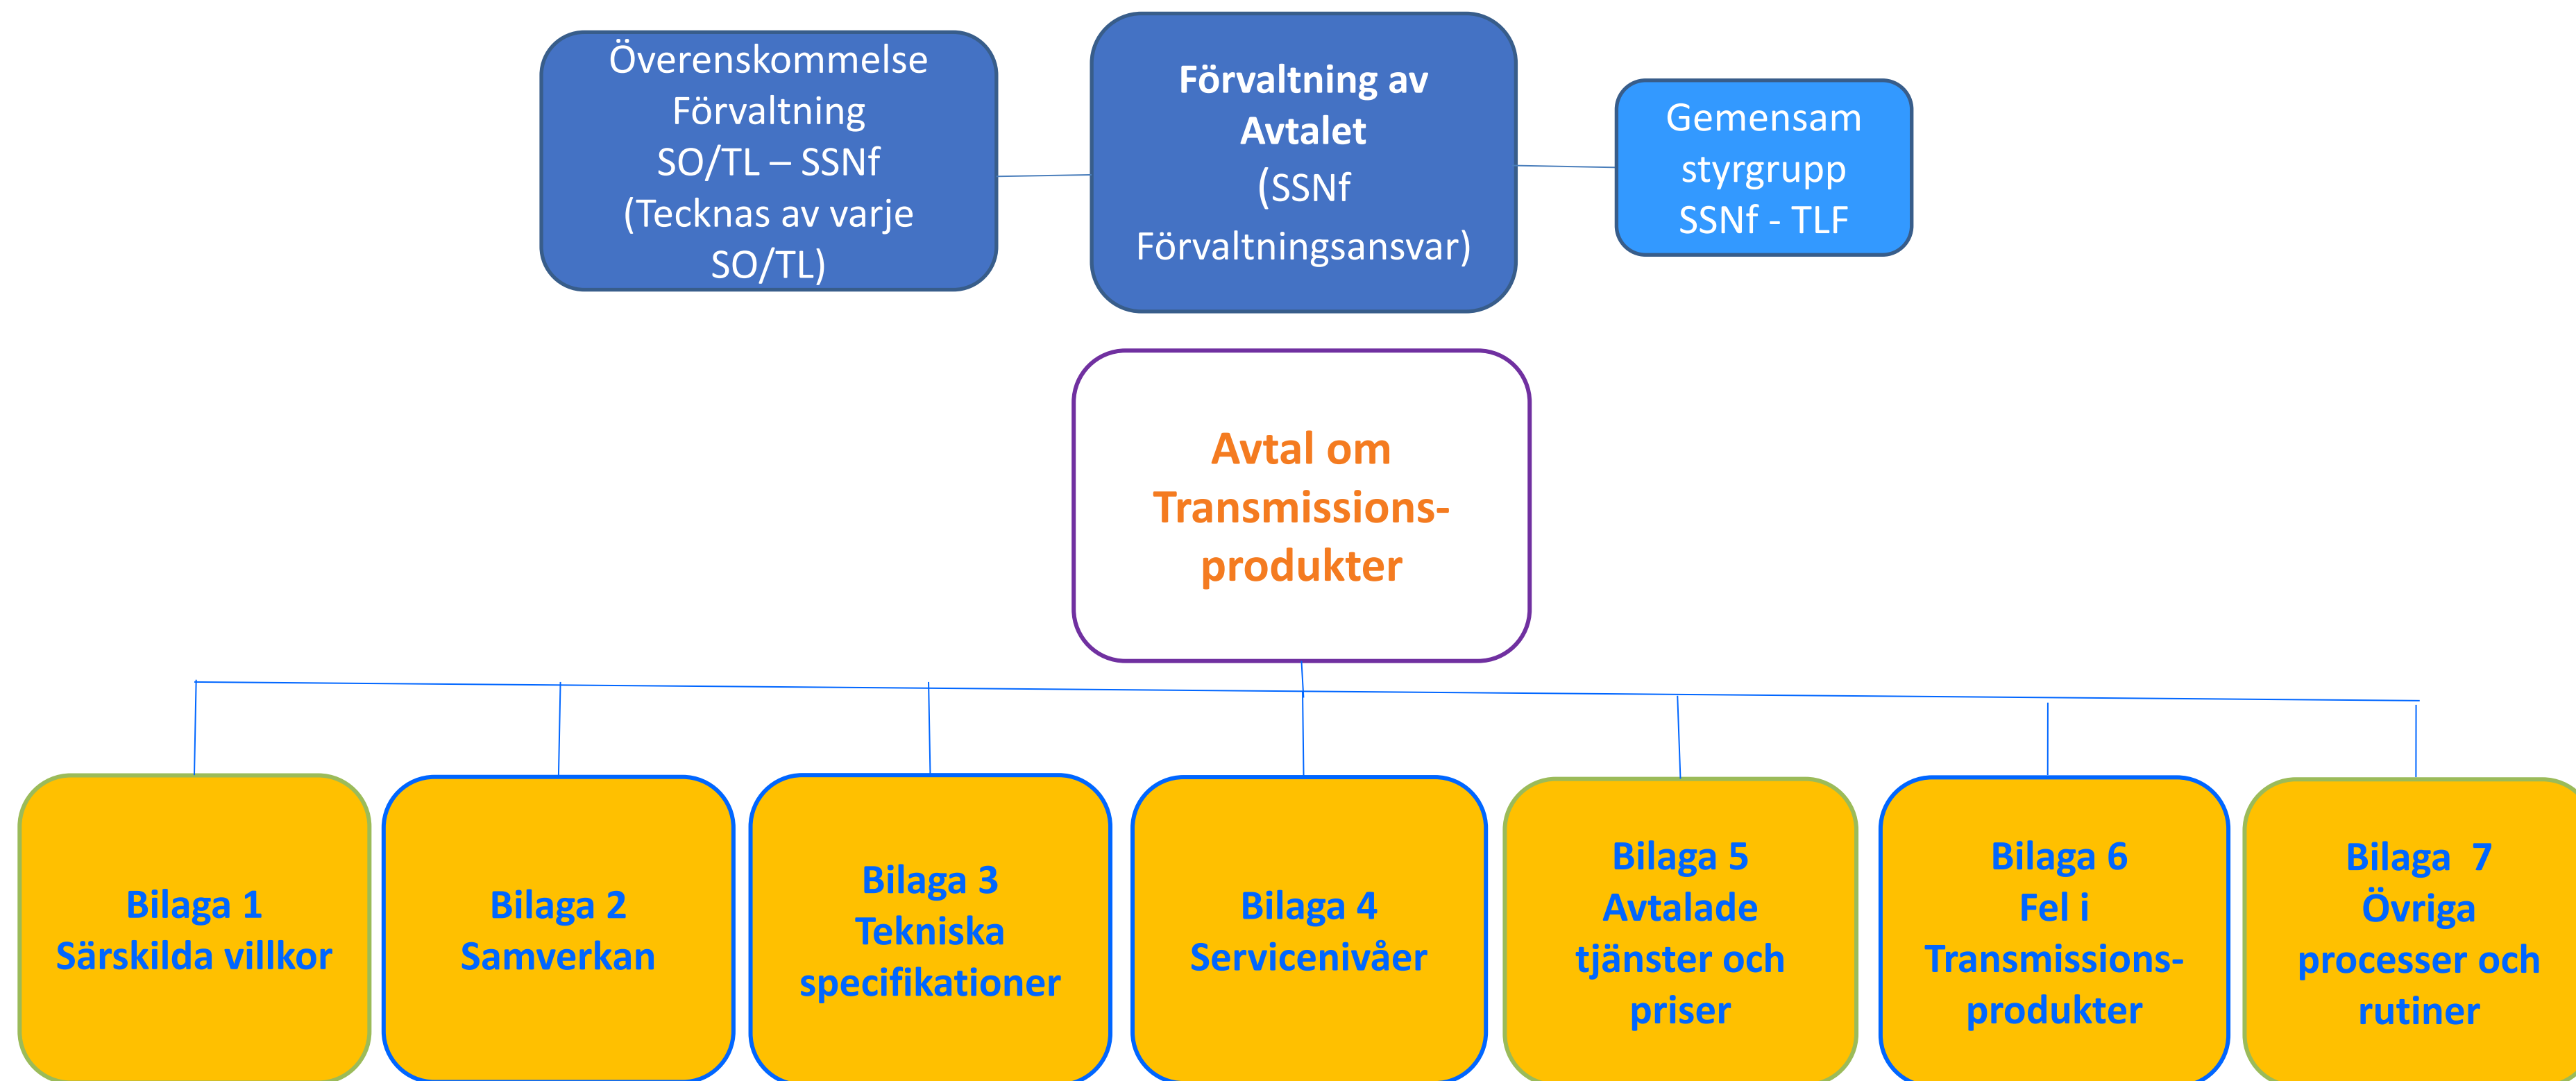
Överenskommelse Förvaltning SO/TL – SSNf (Tecknas av varje SO/TL)

Förvaltning av Avtalet (SSNf Förvaltningsansvar)

Gemensam styrgrupp SSNf - TLF

Avtal om Transmissions-produkter

Bilaga 1 Särskilda villkor

Bilaga 2 Samverkan

Bilaga 3 Tekniska specifikationer

Bilaga 4 Servicenivåer

Bilaga 5 Avtalade tjänster och priser

Bilaga 6 Fel i Transmissions-produkter

Bilaga 7 Övriga processer och rutiner